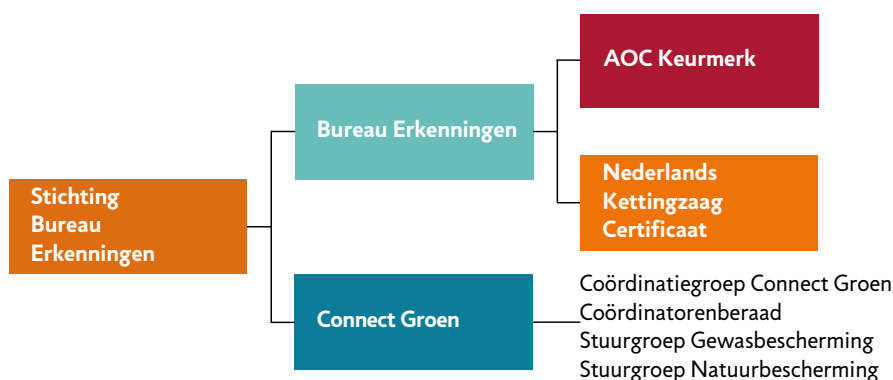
Stichting Bureau Erkenningen

Bureau Erkenningen

AOC Keurmerk

Nederlands Kettingzaag Certificaat

Connect Groen

Coördinatiegroep Connect Groen
Coördinatorenberaad
Stuurgroep Gewasbescherming
Stuurgroep Natuurbescherming